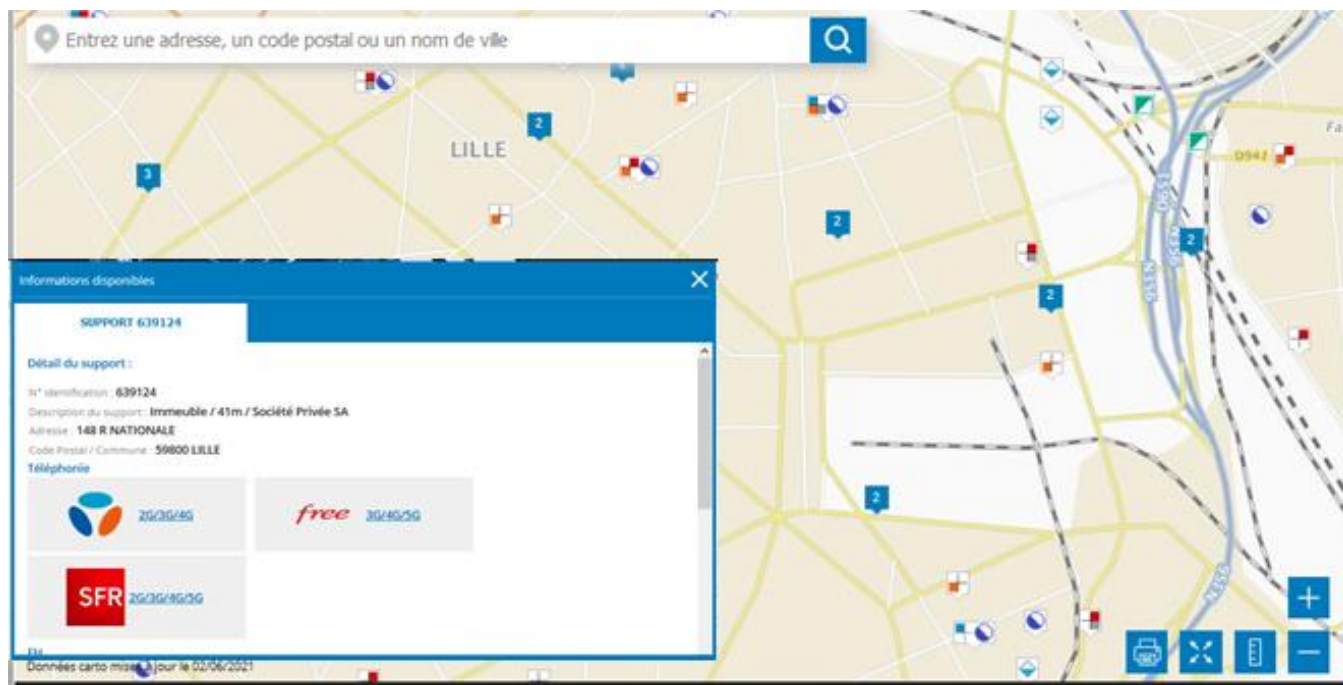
Entrez une adresse, un code postal ou un nom de ville

LILLE

3

2

2

2

2

2

2

D947

N356

N356

N356

Fa

Informations disponibles

SUPPORT 639124

Détail du support :

N° identification : 639124

Description du support : Immeuble / 41m / Société Privée SA

Adresse : 148 R NATIONALE

Code Postal / Commune : 59800 LILLE

Téléphonie

2G/3G/4G

free 3G/4G/5G

SFR 2G/3G/4G/5G

FH

Données carto mises à jour le 02/06/2021